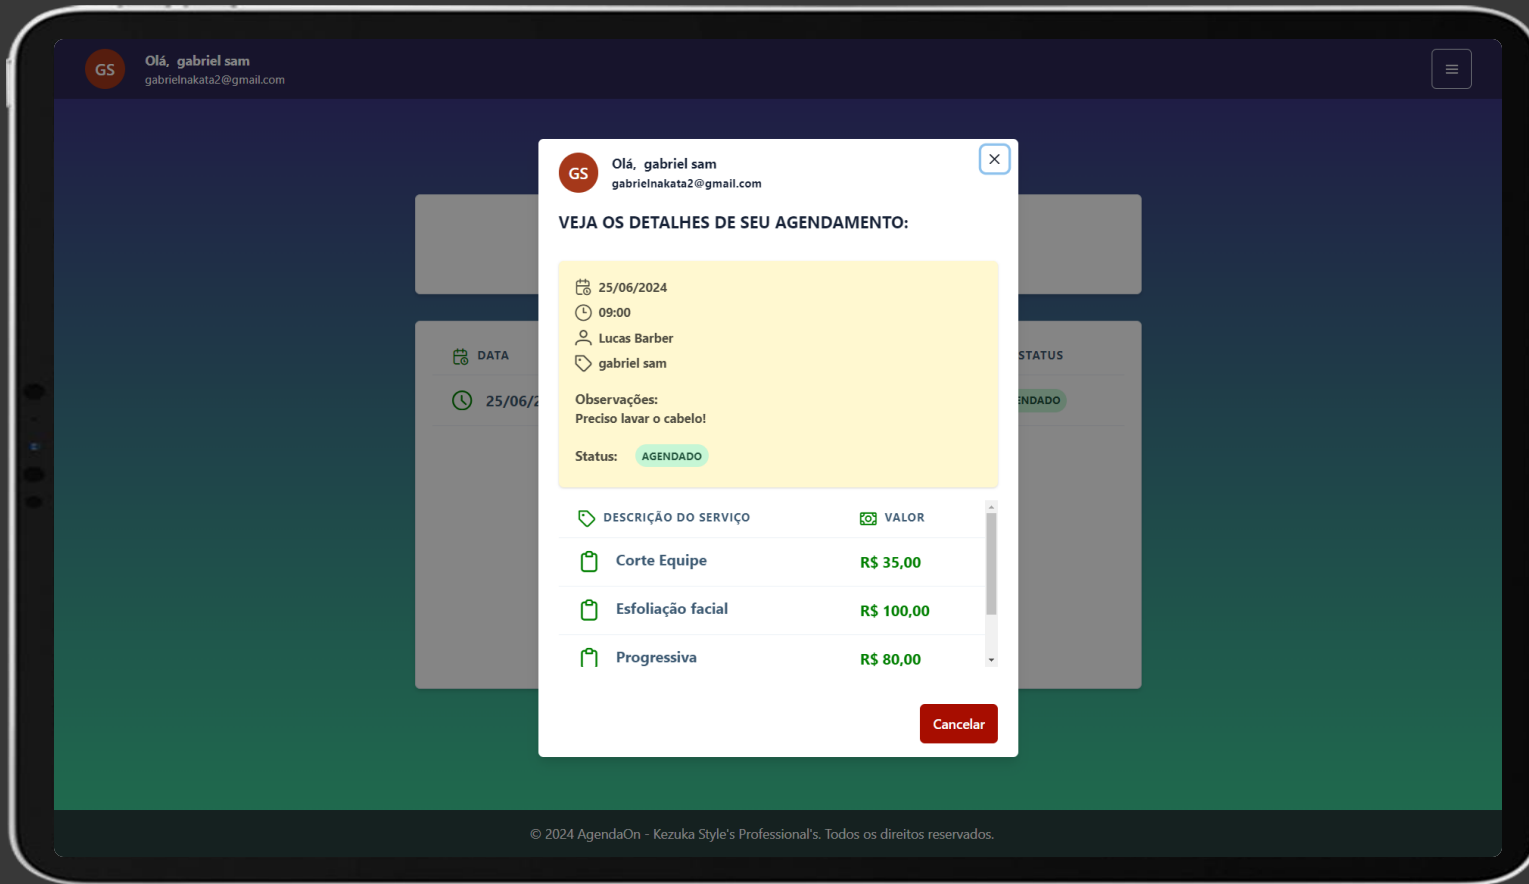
GS Olá, gabriel sam
gabrielnakata2@gmail.com

DATA
25/06/2

STATUS
NDADO

GS Olá, gabriel sam
gabrielnakata2@gmail.com

×

VEJA OS DETALHES DE SEU AGENDAMENTO:

25/06/2024
09:00
Lucas Barber
gabriel sam

Observações:
Preciso lavar o cabelo!

Status: AGENDADO

| DESCRIÇÃO DO SERVIÇO | VALOR |
|---|---|
| Corte Equipe | R$ 35,00 |
| Esfoliação facial | R$ 100,00 |
| Progressiva | R$ 80,00 |

Cancelar

© 2024 AgendaOn - Kezuka Style's Professional's. Todos os direitos reservados.